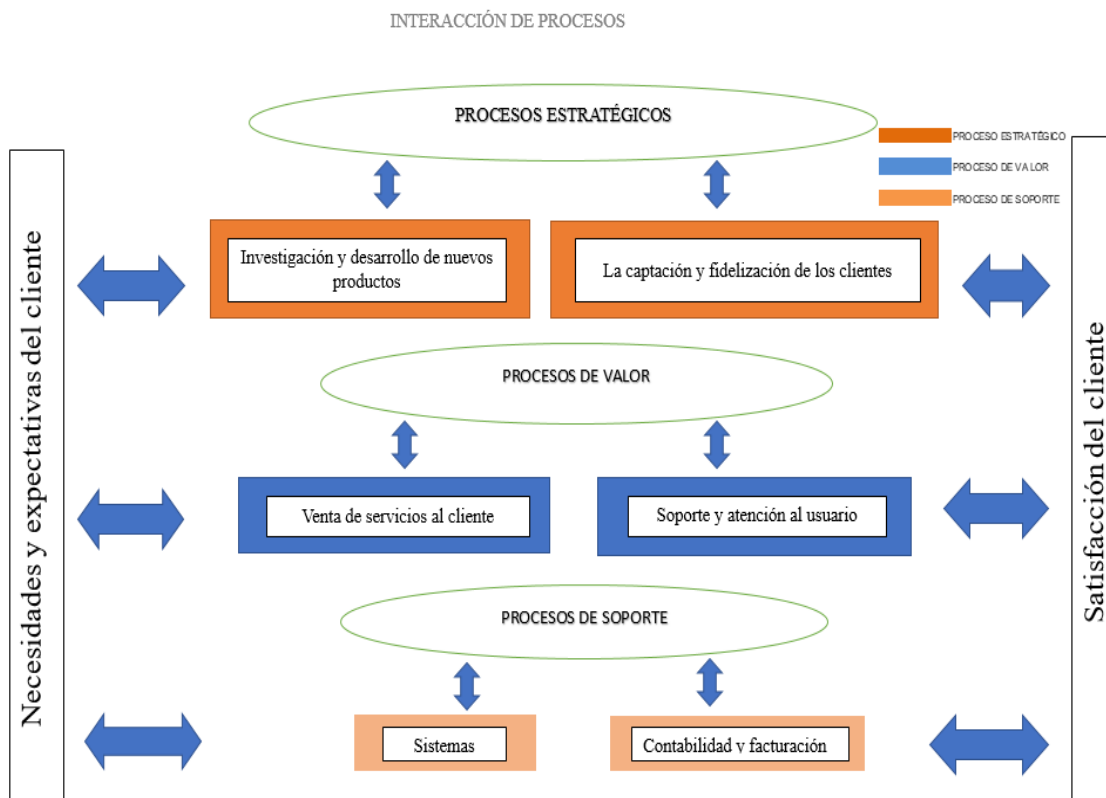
INTERACCIÓN DE PROCESOS

PROCESOS ESTRATÉGICOS

PROCESO ESTRATÉGICO

PROCESO DE VALOR

PROCESO DE SOPORTE

Necesidades y expectativas del cliente

Investigación y desarrollo de nuevos productos

La captación y fidelización de los clientes

PROCESOS DE VALOR

Venta de servicios al cliente

Soporte y atención al usuario

PROCESOS DE SOPORTE

Sistemas

Contabilidad v facturación

Satisfacción del cliente